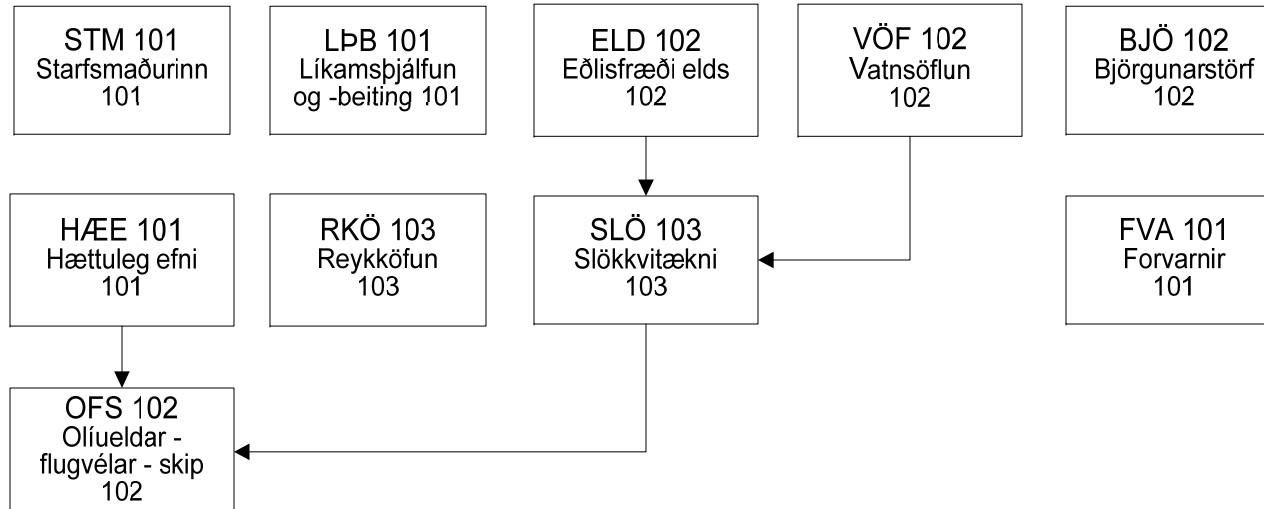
STM 101
Starfsmaðurinn
101

LÞB 101
Líkamsþjálfun
og -beiting 101

ELD 102
Eðlisfræði elds
102

VÖF 102
Vatnsöflun
102

BJÖ 102
Björgunarstörf
102

HÆE 101
Hættuleg efni
101

RKÖ 103
Reykköfun
103

SLÖ 103
Slökkvitækni
103

FVA 101
Forvarnir
101

OFS 102
Olíueldar -
flugvélar - skip
102